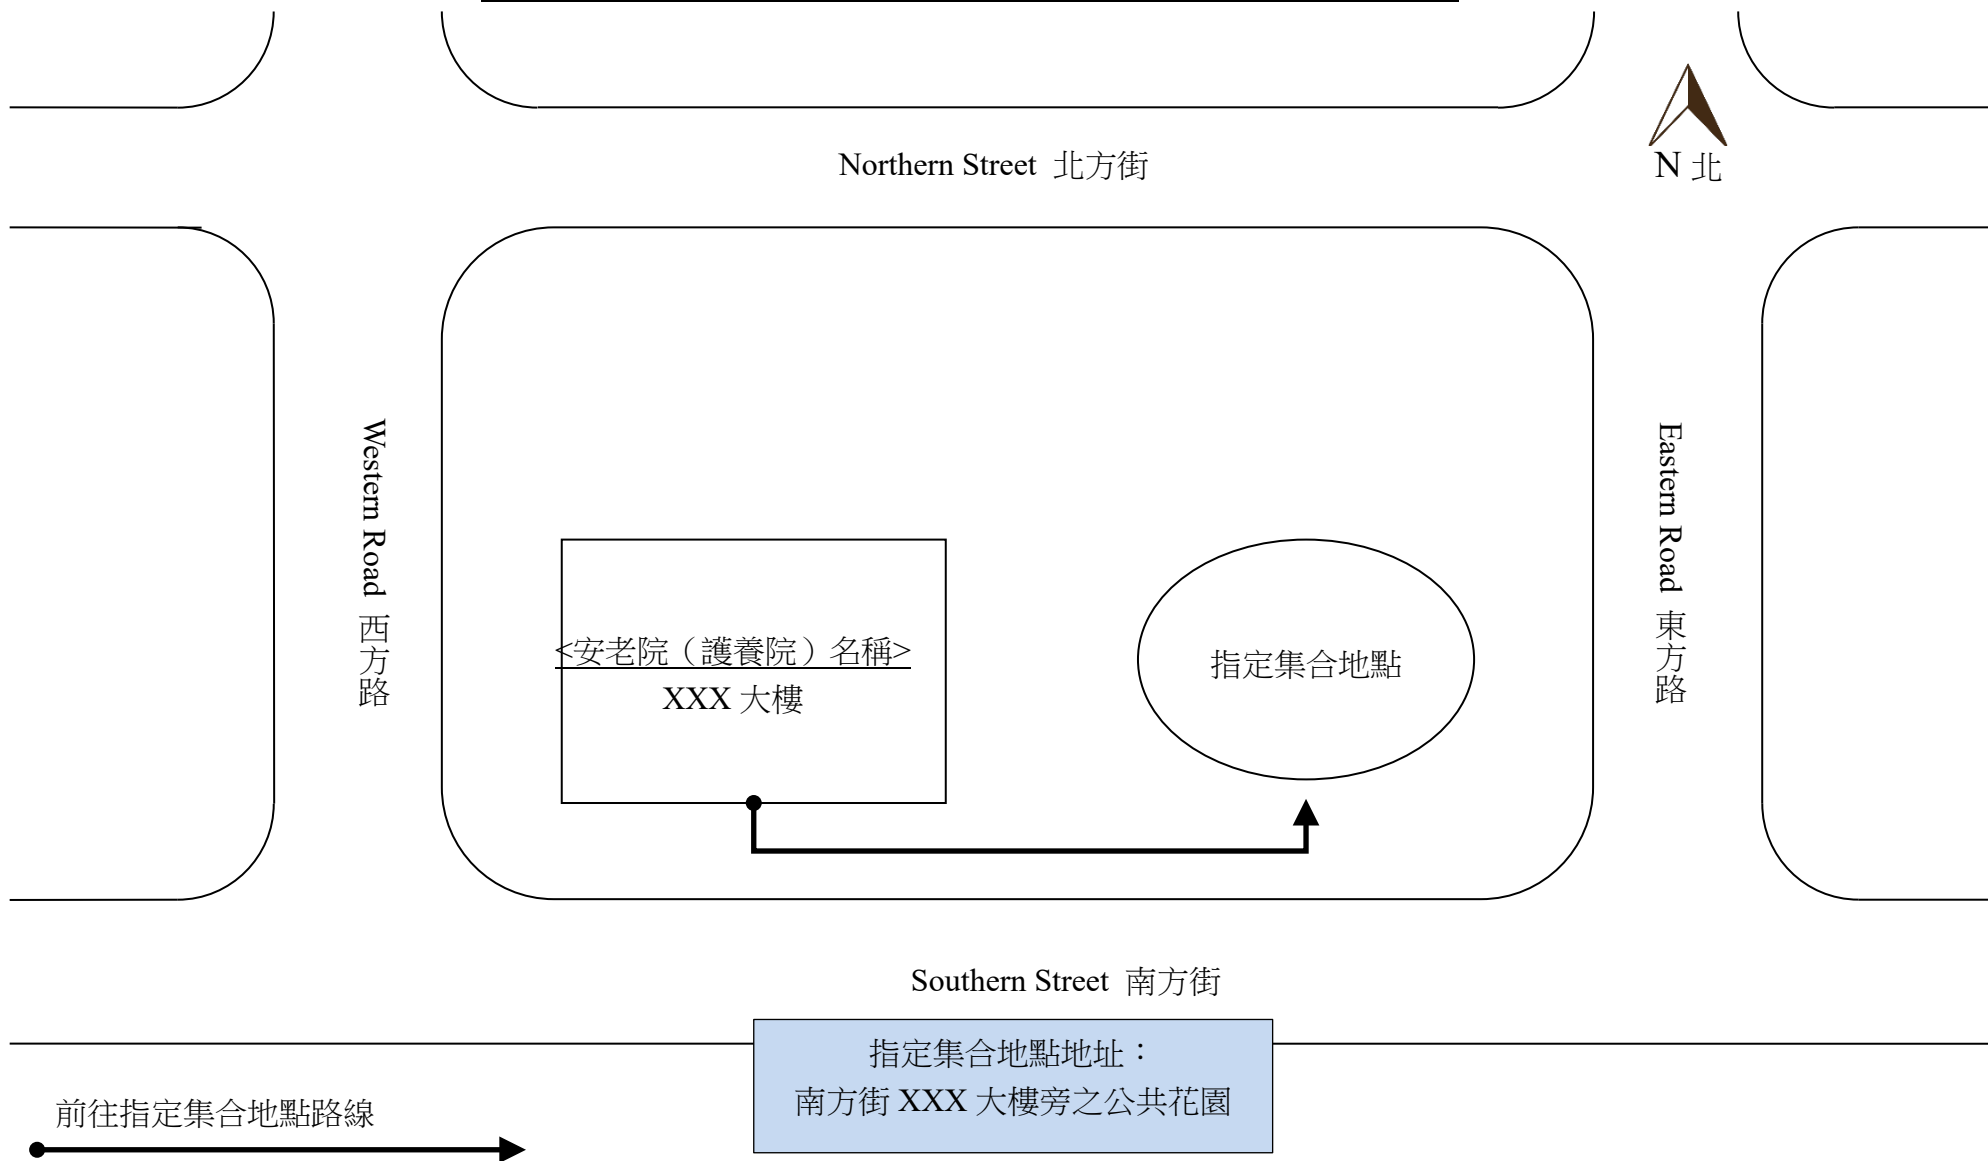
Northern Street 北方街

N 北

Western Road 西方路

<安老院（護養院）名稱>
XXX 大樓

指定集合地點

Eastern Road 東方路

Southern Street 南方街

指定集合地點地址：
南方街 XXX 大樓旁之公共花園

前往指定集合地點路線